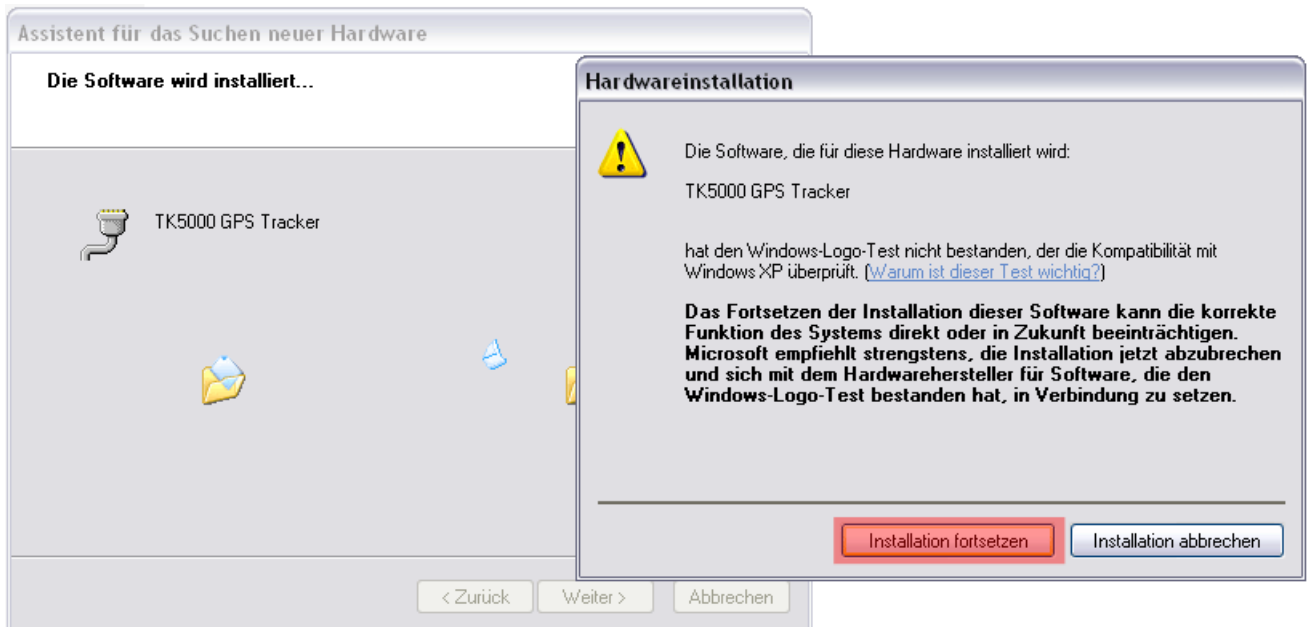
Assistent für das Suchen neuer Hardware

Die Software wird installiert...

TK5000 GPS Tracker

< Zurück | Weiter > | Abbrechen

Hardwareinstallation

Die Software, die für diese Hardware installiert wird:

TK5000 GPS Tracker

hat den Windows-Logo-Test nicht bestanden, der die Kompatibilität mit Windows XP überprüft. (Warum ist dieser Test wichtig?)

Das Fortsetzen der Installation dieser Software kann die korrekte Funktion des Systems direkt oder in Zukunft beeinträchtigen. Microsoft empfiehlt strengstens, die Installation jetzt abzubrechen und sich mit dem Hardwarehersteller für Software, die den Windows-Logo-Test bestanden hat, in Verbindung zu setzen.

Installation fortsetzen | Installation abbrechen